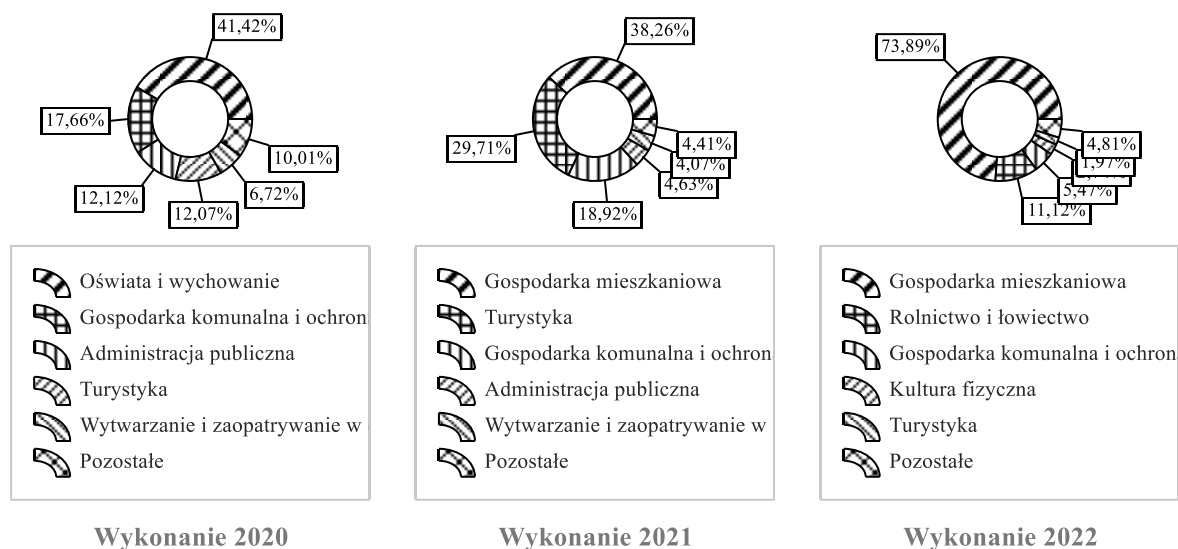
41,42%
17,66%
10,01%
12,12%
6,72%
12,07%

Oświata i wychowanie
Gospodarka komunalna i ochron
Administracja publiczna
Turystyka
Wytwarzanie i zaopatrywanie w
Pozostałe

Wykonanie 2020

38,26%
29,71%
4,41%
4,07%
4,63%
18,92%

Gospodarka mieszkaniowa
Turystyka
Gospodarka komunalna i ochron
Administracja publiczna
Wytwarzanie i zaopatrywanie w
Pozostałe

Wykonanie 2021

73,89%
4,81%
1,97%
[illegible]
5,47%
11,12%

Gospodarka mieszkaniowa
Rolnictwo i łowiectwo
Gospodarka komunalna i ochron
Kultura fizyczna
Turystyka
Pozostałe

Wykonanie 2022